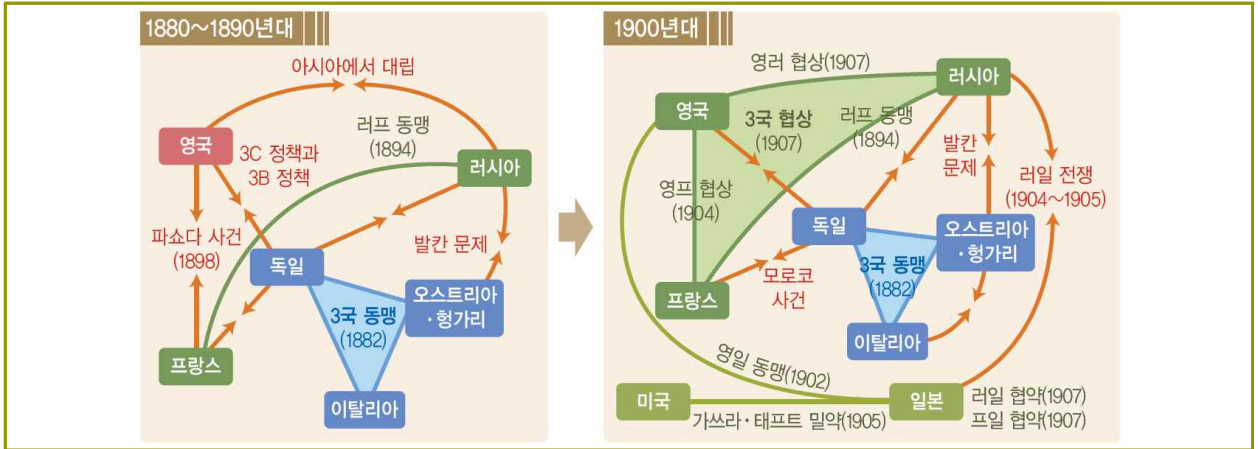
1880~1890년대

아시아에서 대립

영국

3C 정책과 3B 정책

러프 동맹 (1894)

러시아

파쇼다 사건 (1898)

독일

발칸 문제

오스트리아 · 헝가리

3국 동맹 (1882)

프랑스

이탈리아

1900년대

영러 협상(1907)

러시아

영국

3국 협상 (1907)

러프 동맹 (1894)

발칸 문제

러일 전쟁 (1904~1905)

영프 협상 (1904)

독일

오스트리아 · 헝가리

모로코 사건

3국 동맹 (1882)

프랑스

이탈리아

영일 동맹(1902)

미국

일본

가쓰라 · 태프트 밀약(1905)

러일 협약(1907)
프일 협약(1907)